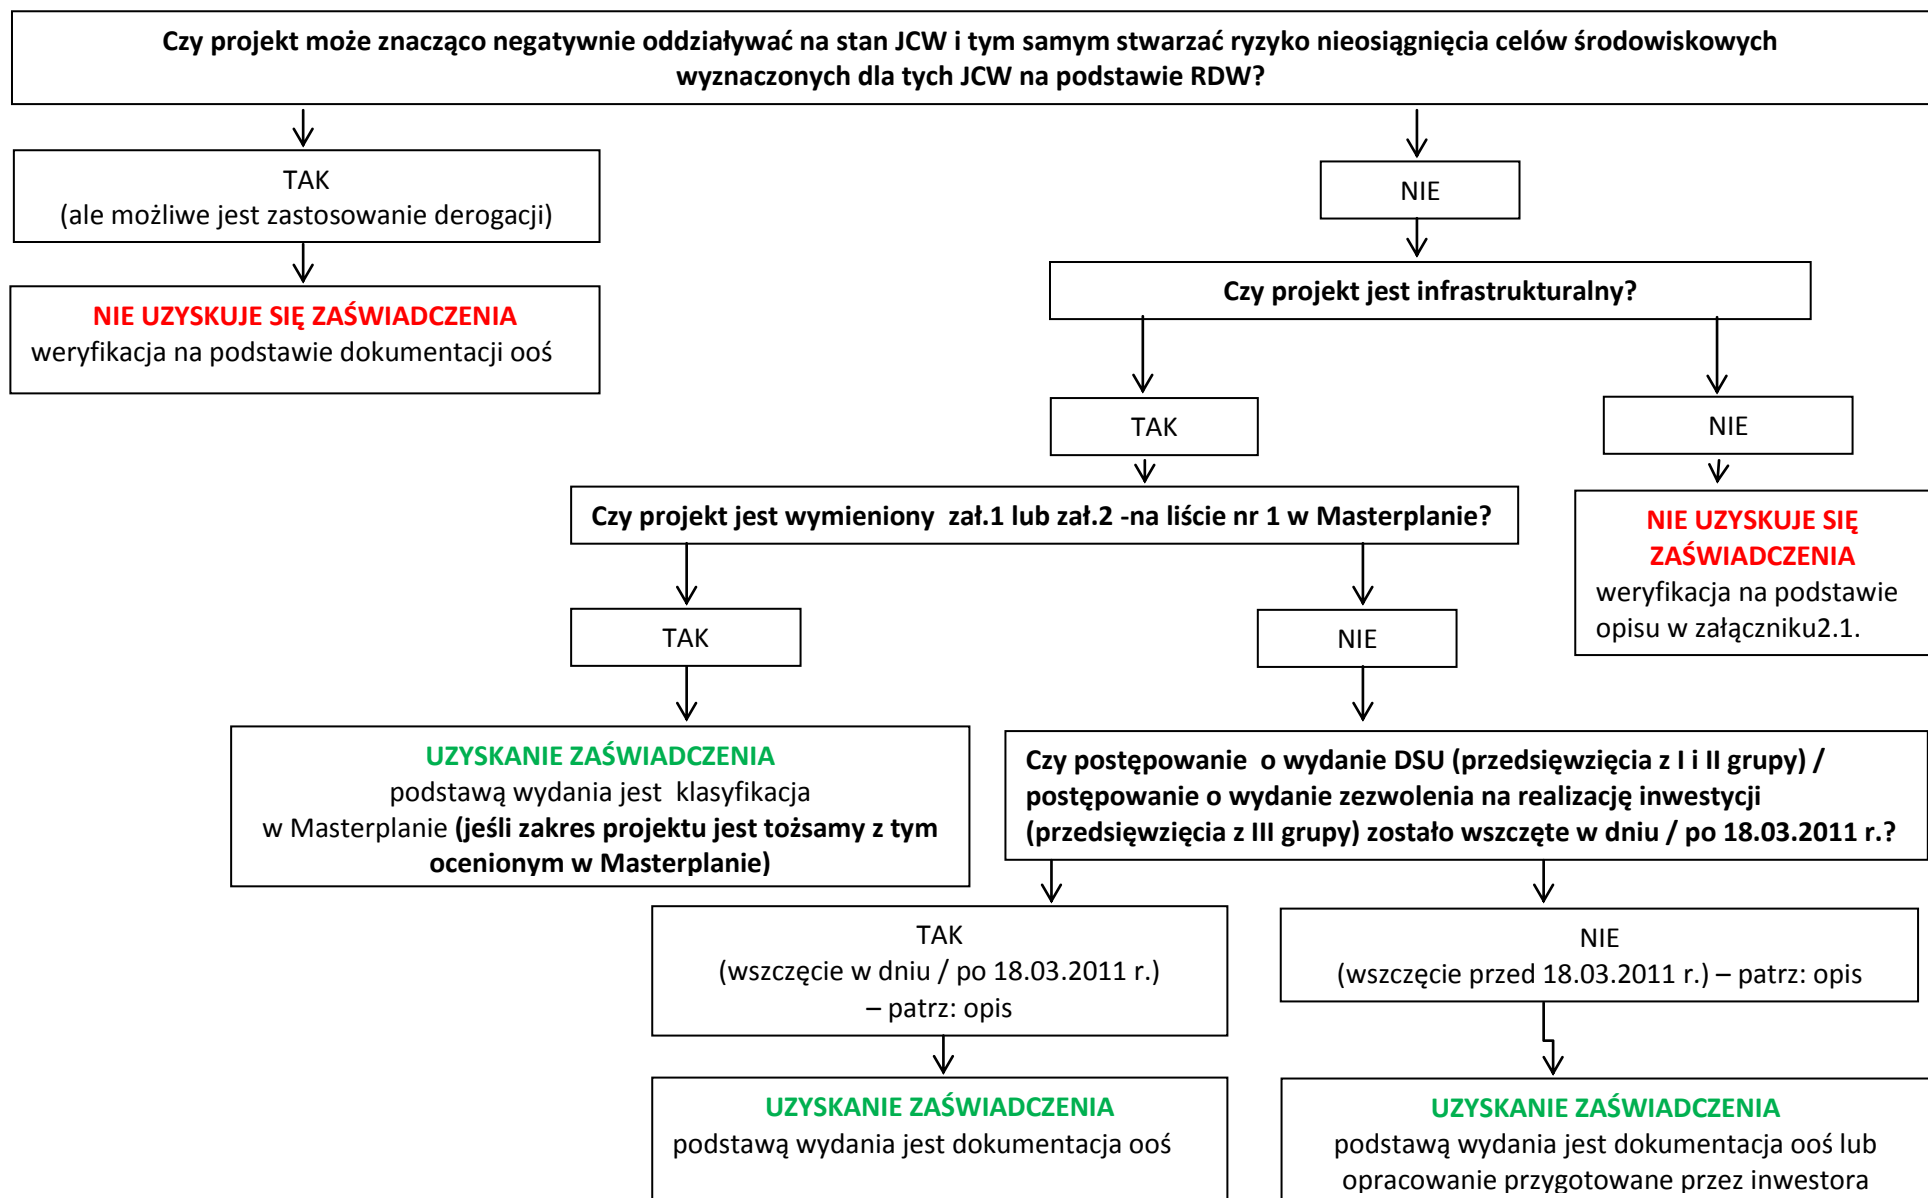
Czy projekt może znacząco negatywnie oddziaływać na stan JCW i tym samym stwarzać ryzyko nieosiągnięcia celów środowiskowych wyznaczonych dla tych JCW na podstawie RDW?

TAK
(ale możliwe jest zastosowanie derogacji)

NIE UZYSKUJE SIĘ ZAŚWIADCZENIA
weryfikacja na podstawie dokumentacji ooś

NIE

Czy projekt jest infrastrukturalny?

TAK

NIE

NIE UZYSKUJE SIĘ ZAŚWIADCZENIA
weryfikacja na podstawie opisu w załączniku2.1.

Czy projekt jest wymieniony zał.1 lub zał.2 -na liście nr 1 w Masterplanie?

TAK

NIE

UZYSKANIE ZAŚWIADCZENIA
podstawą wydania jest klasyfikacja w Masterplanie (jeśli zakres projektu jest tożsamy z tym ocenionym w Masterplanie)

Czy postępowanie o wydanie DSU (przedsięwzięcia z I i II grupy) / postępowanie o wydanie zezwolenia na realizację inwestycji (przedsięwzięcia z III grupy) zostało wszczęte w dniu / po 18.03.2011 r.?

TAK
(wszczęcie w dniu / po 18.03.2011 r.)
– patrz: opis

NIE
(wszczęcie przed 18.03.2011 r.) – patrz: opis

UZYSKANIE ZAŚWIADCZENIA
podstawą wydania jest dokumentacja ooś

UZYSKANIE ZAŚWIADCZENIA
podstawą wydania jest dokumentacja ooś lub opracowanie przygotowane przez inwestora